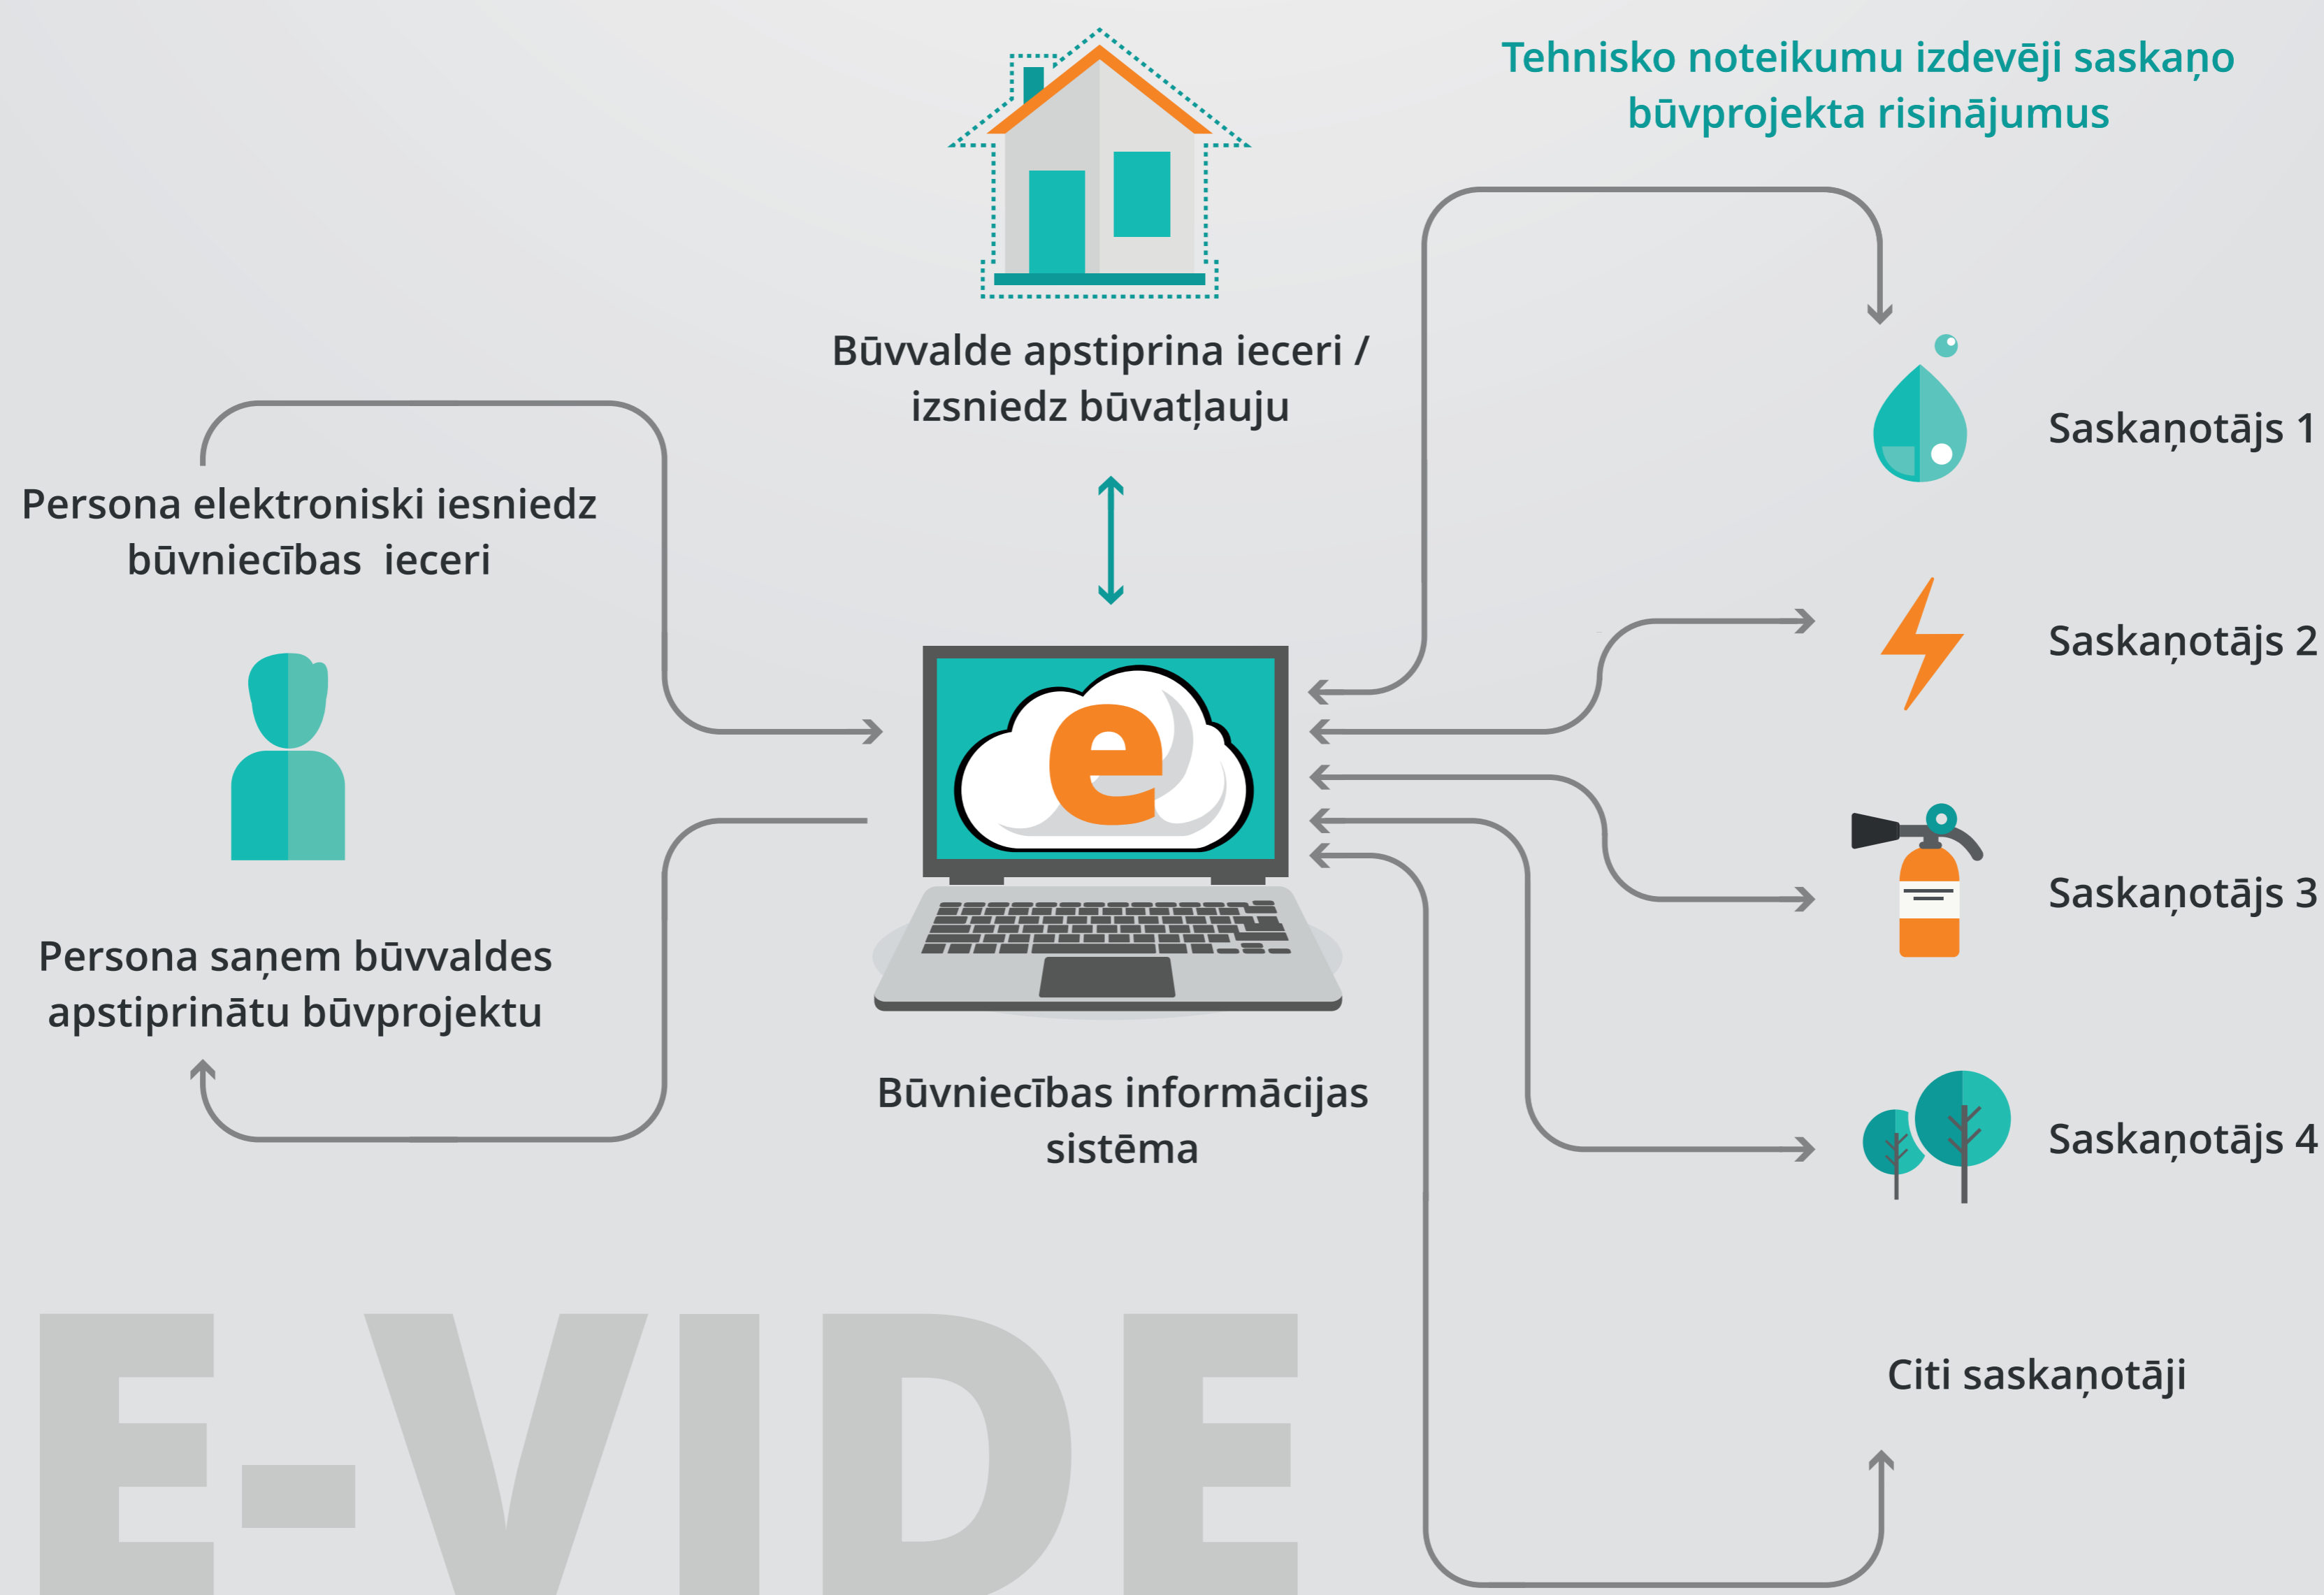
Tehnisko noteikumu izdevēji saskaņo būvprojekta risinājumus

Būvvalde apstiprina ieceri / izsniedz būvatļauju

Persona elektroniski iesniedz būvniecības ieceri

Persona saņem būvvaldes apstiprinātu būvprojektu

e

Būvniecības informācijas sistēma

Saskaņotājs 1

Saskaņotājs 2

Saskaņotājs 3

Saskaņotājs 4

Citi saskaņotāji

E-VIDE